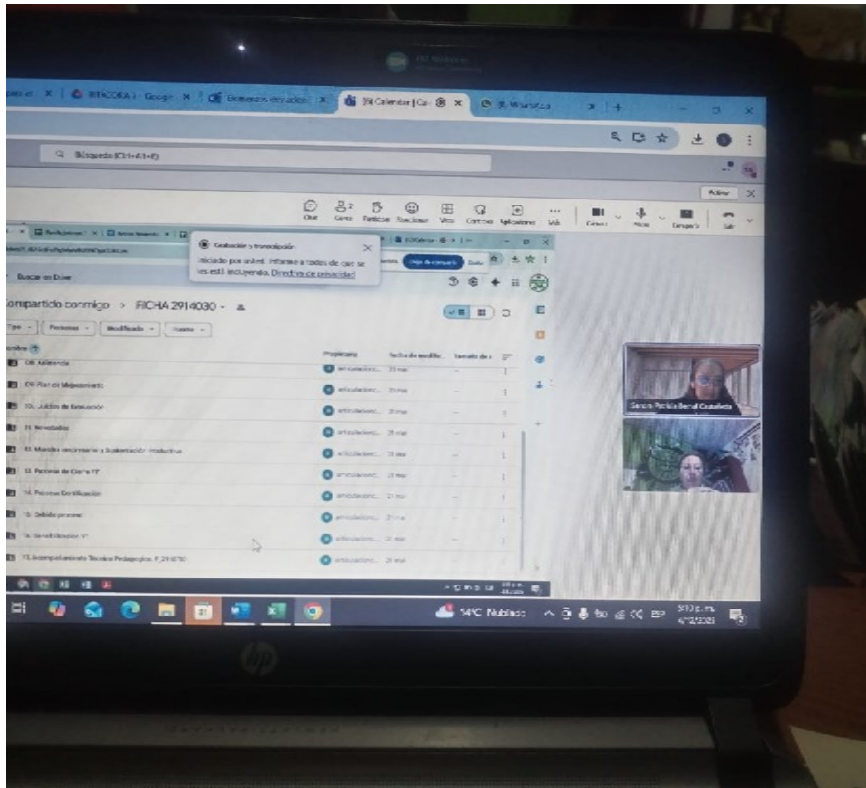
BITÁCORA - Google
Bienestar educativo
Calendar | Ca
Búsqueda (Ctrl+Alt+E)
Chat
Gente
Participar
Reacciones
Vista
Controles
Aplicaciones
Más
Cámara
Micro
Compartir
Salir
Grabación y transcripción
Iniciado por usted. Informe a todos de que se les está incluyendo. Directiva de privacidad
Buscar en Drive
ompartido conmigo > FICHA 2914030
Tipo
Personas
Modificado
Propietario
Fecha de modific.
08 Alternancia
09 Plan de Mejoramiento
10. Juicios de Evaluación
11 Novedades
12 Monitor, aprendiz y Sustentación Productiva
13 Personas de Grupo
14. Proceso Certificación
15 Debido proceso
16 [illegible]
17 Acompañamiento Técnico Pedagógico_F_2914030
articulacion...
Sandra Patricia Bernal Castañeda
14°C Nublado
5:13 p.m.
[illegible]
hp